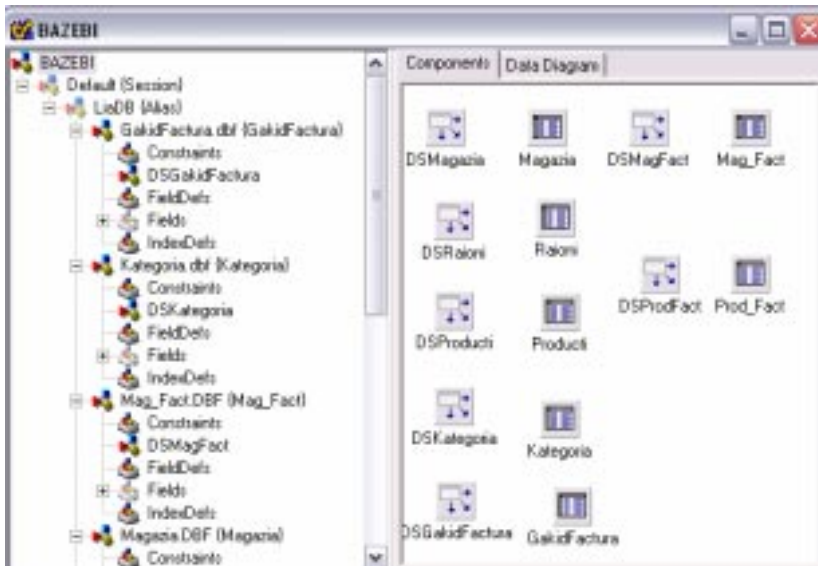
BAZEBI

BAZEBI
Default (Session)
LisDB (Alias)
GakidFactura.dbf (GakidFactura)
Constraints
DSGakidFactura
FieldDefs
Fields
IndexDefs
Kategoria.dbf (Kategoria)
Constraints
DSKategoria
FieldDefs
Fields
IndexDefs
Mag_Fact.DBF (Mag_Fact)
Constraints
DSMagFact
FieldDefs
Fields
IndexDefs
Magazia.DBF (Magazia)
Constraints

Components | Data Diagram

DSMagazia
Magazia
DSMagFact
Mag_Fact
DSRaioni
Raioni
DSProdFact
Prod_Fact
DSProducti
Producti
DSKategoria
Kategoria
DSGakidFactura
GakidFactura